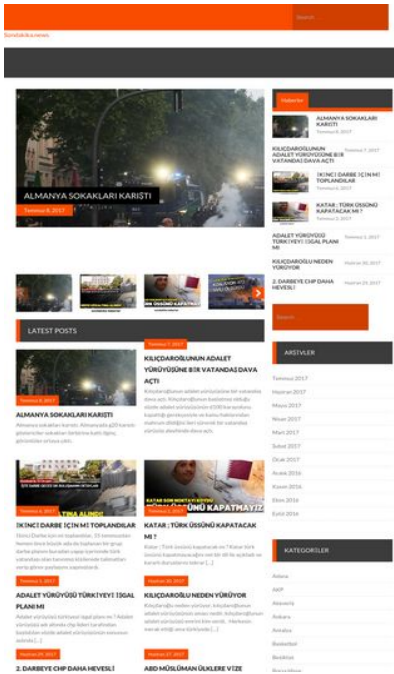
Search

Sondakika news

ALMANYA SOKAKLARI KARIŞTI

Temmuz 8, 2017

Haberler

ALMANYA SOKAKLARI KARIŞTI
Temmuz 8, 2017

KILIÇDAROĞLUNUN ADALET YÜRÜYÜŞÜNE BİR VATANDAŞ DAVA AÇTI
Temmuz 7, 2017

İKİNCİ DARBE İÇİN Mİ TOPLANDILAR
Temmuz 6, 2017

KATAR : TÜRK ÜSSÜNÜ KAPATACAK MI ?
Temmuz 5, 2017

ADALET YÜRÜYÜŞÜ TÜRKİYEYİ İŞGAL PLANI MI
Temmuz 1, 2017

KILIÇDAROĞLU NEDEN YÜRÜYOR
Haziran 30, 2017

2. DARBEYE CHP DAHA HEVESLİ
Haziran 29, 2017

LATEST POSTS

Temmuz 8, 2017

ALMANYA SOKAKLARI KARIŞTI

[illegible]

Temmuz 7, 2017

KILIÇDAROĞLUNUN ADALET YÜRÜYÜŞÜNE BİR VATANDAŞ DAVA AÇTI

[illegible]

Temmuz 6, 2017

İKİNCİ DARBE İÇİN Mİ TOPLANDILAR

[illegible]

Temmuz 5, 2017

KATAR : TÜRK ÜSSÜNÜ KAPATACAK MI ?

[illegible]

Temmuz 1, 2017

ADALET YÜRÜYÜŞÜ TÜRKİYEYİ İŞGAL PLANI MI

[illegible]

Haziran 30, 2017

KILIÇDAROĞLU NEDEN YÜRÜYOR

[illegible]

Haziran 29, 2017

2. DARBEYE CHP DAHA HEVESLİ

Haziran 27, 2017

ABD MÜSLÜMAN ÜLKELERE VİZE

Search

ARŞİVLER

Temmuz 2017
Haziran 2017
Mayıs 2017
Nisan 2017
Mart 2017
Şubat 2017
Ocak 2017
Aralık 2016
Kasım 2016
Ekim 2016
Eylül 2016

KATEGORİLER

Adana
AKP
Akseseriş
Ankara
Antalya
Basketbol
Beşiktaş
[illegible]